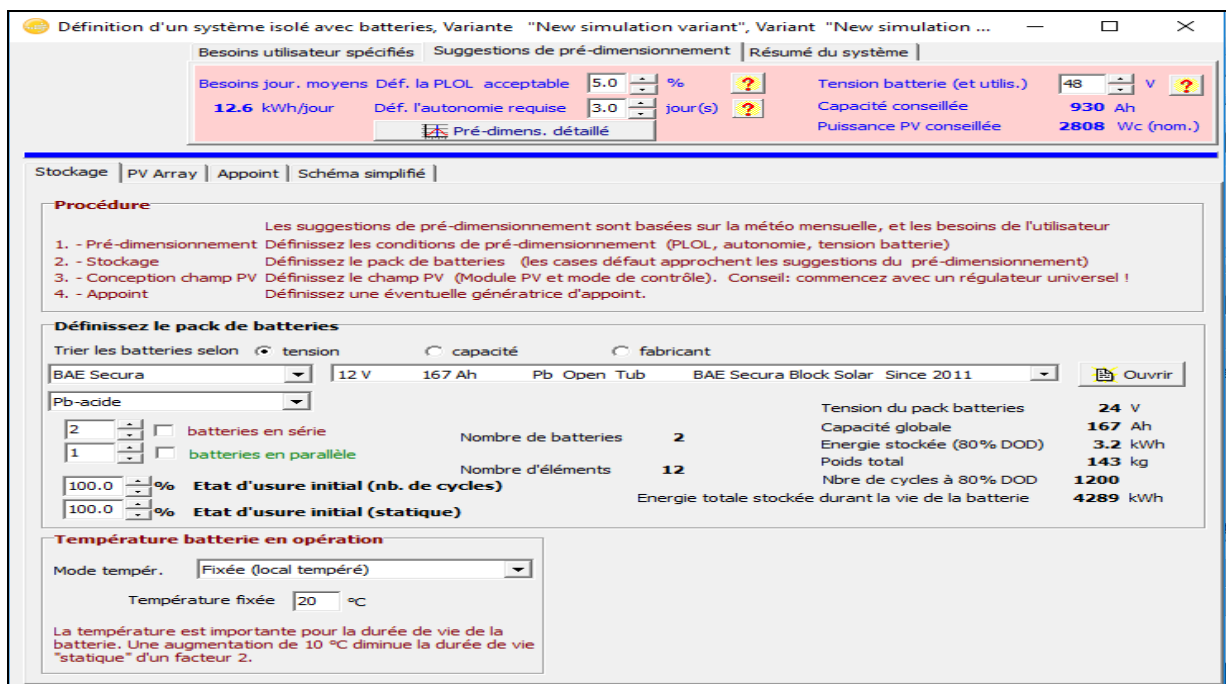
Définition d'un système isolé avec batteries, Variante "New simulation variant", Variant "New simulation ...

Besoins utilisateur spécifiés | Suggestions de pré-dimensionnement | Résumé du système

Besoins jour. moyens Déf. la PLOL acceptable 5.0 % ?
12.6 kWh/jour Déf. l'autonomie requise 3.0 jour(s) ?
Pré-dimens. détaillé

Tension batterie (et utilis.) 48 V ?
Capacité conseillée 930 Ah
Puissance PV conseillée 2808 Wc (nom.)

Stockage | PV Array | Appoint | Schéma simplifié

Procédure
Les suggestions de pré-dimensionnement sont basées sur la météo mensuelle, et les besoins de l'utilisateur
1. - Pré-dimensionnement Définissez les conditions de pré-dimensionnement (PLOL, autonomie, tension batterie)
2. - Stockage Définissez le pack de batteries (les cases défaut approchent les suggestions du pré-dimensionnement)
3. - Conception champ PV Définissez le champ PV (Module PV et mode de contrôle). Conseil: commencez avec un régulateur universel !
4. - Appoint Définissez une éventuelle génératrice d'appoint.

Définissez le pack de batteries
Trier les batteries selon tension capacité fabricant
BAE Secura
12 V 167 Ah Pb Open Tub BAE Secura Block Solar Since 2011
Ouvrir
Pb-acide
2 batteries en série
1 batteries en parallèle
Nombre de batteries 2
Nombre d'éléments 12
100.0 % Etat d'usure initial (nb. de cycles)
100.0 % Etat d'usure initial (statique)
Tension du pack batteries 24 V
Capacité globale 167 Ah
Energie stockée (80% DOD) 3.2 kWh
Poids total 143 kg
Nbre de cycles à 80% DOD 1200
Energie totale stockée durant la vie de la batterie 4289 kWh

Température batterie en opération
Mode tempér. Fixée (local tempéré)
Température fixée 20 °C
La température est importante pour la durée de vie de la batterie. Une augmentation de 10 °C diminue la durée de vie "statique" d'un facteur 2.